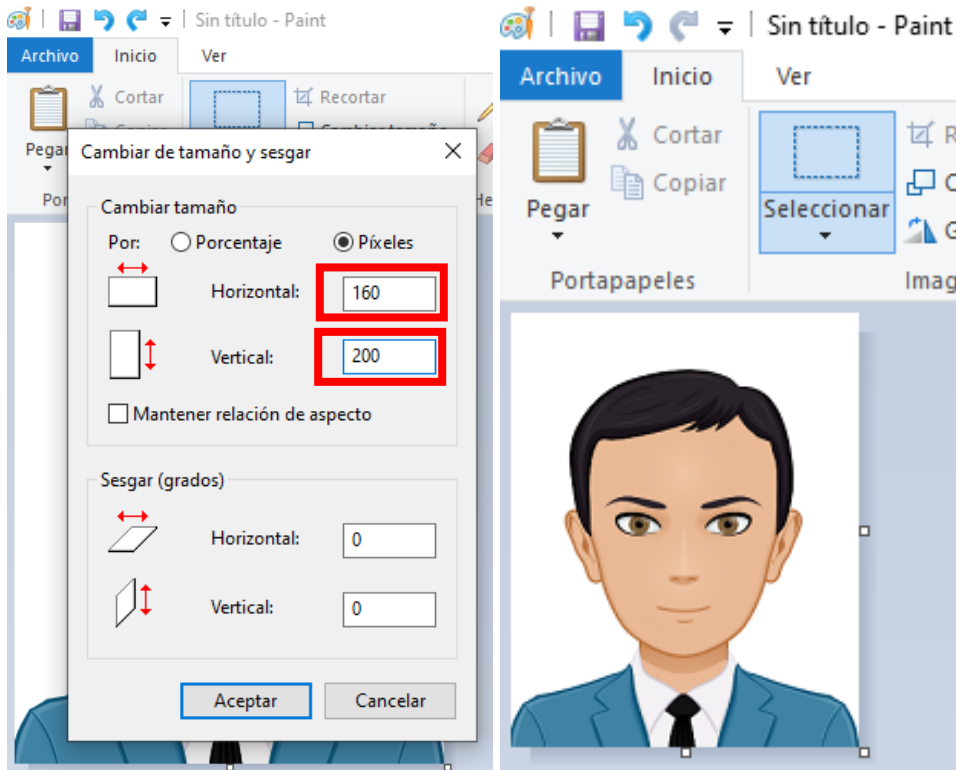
Sin título - Paint

Archivo Inicio Ver

Cortar
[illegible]
Pegar
Por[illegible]

Recortar
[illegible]
He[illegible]

Cambiar de tamaño y sesgar

Cambiar tamaño
Por: Porcentaje Píxeles
Horizontal: 160
Vertical: 200
Mantener relación de aspecto

Sesgar (grados)
Horizontal: 0
Vertical: 0

Aceptar Cancelar

Sin título - Paint

Archivo Inicio Ver

Cortar
Copiar
Pegar
Portapapeles

Seleccionar
R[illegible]
C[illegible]
G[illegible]
Imag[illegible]